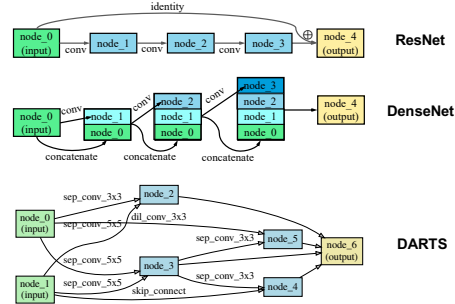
identity

node_0 (input)

conv

node_1

conv

node_2

conv

node_3

$\oplus$

node_4 (output)

ResNet

conv

node_1

node_0

conv

node_2

node_1

node_0

node_3

node_2

node_1

node_0

node_4 (output)

node_0 (input)

concatenate

concatenate

concatenate

DenseNet

sep_conv_3x3

node_2

dil_conv_3x3

node_0 (input)

sep_conv_5x5

sep_conv_3x3

node_5

node_6 (output)

DARTS

sep_conv_5x5

node_3

sep_conv_3x3

node_1 (input)

sep_conv_5x5

skip_connect

node_4